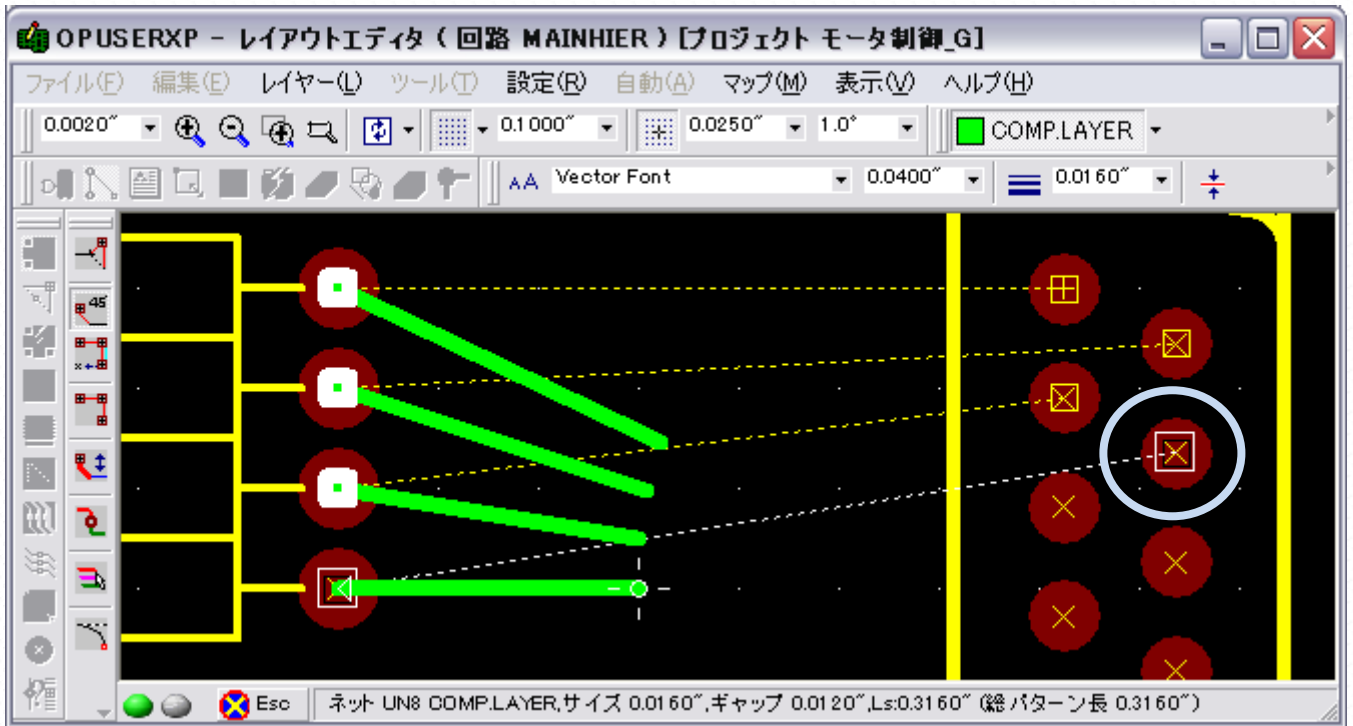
OPUSERXP - レイアウトエディタ ( 回路 MAINHIER ) [プロジェクト モータ制御_G]

ファイル(F) 編集(E) レイヤー(L) ツール(T) 設定(R) 自動(A) マップ(M) 表示(V) ヘルプ(H)

0.0020" 0.1000" 0.0250" 1.0° COMP.LAYER

Vector Font 0.0400" 0.0160"

45

Esc

ネット UN8 COMP.LAYER,サイズ 0.0160",ギャップ 0.0120",Ls:0.3160" (総パターン長 0.3160")